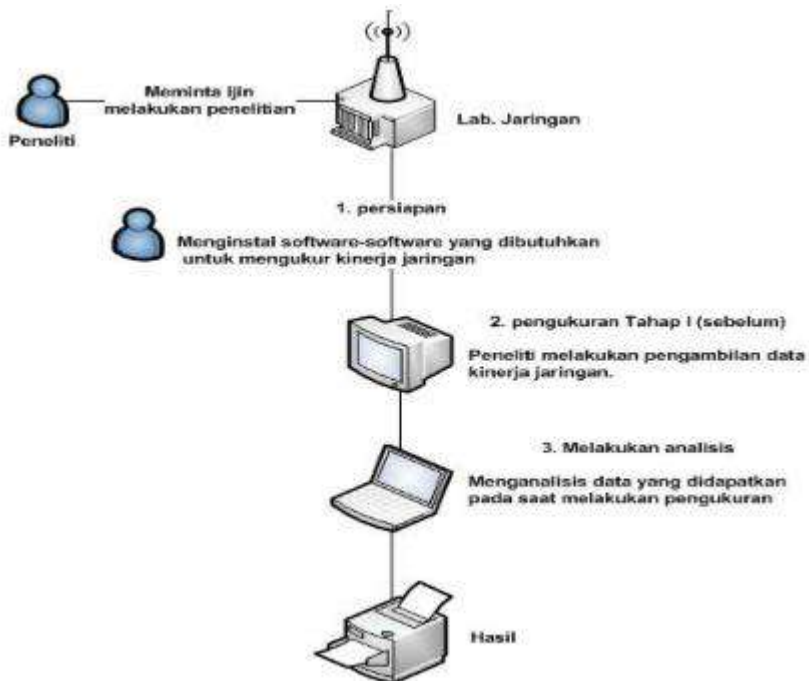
Meminta ijin melakukan penelitian

Peneliti

Lab. Jaringan

1. persiapan

Menginstal software-software yang dibutuhkan untuk mengukur kinerja jaringan

2. pengukuran Tahap I (sebelum)

Peneliti melakukan pengambilan data kinerja jaringan.

3. Melakukan analisis

Menganalisis data yang didapatkan pada saat melakukan pengukuran

Hasil